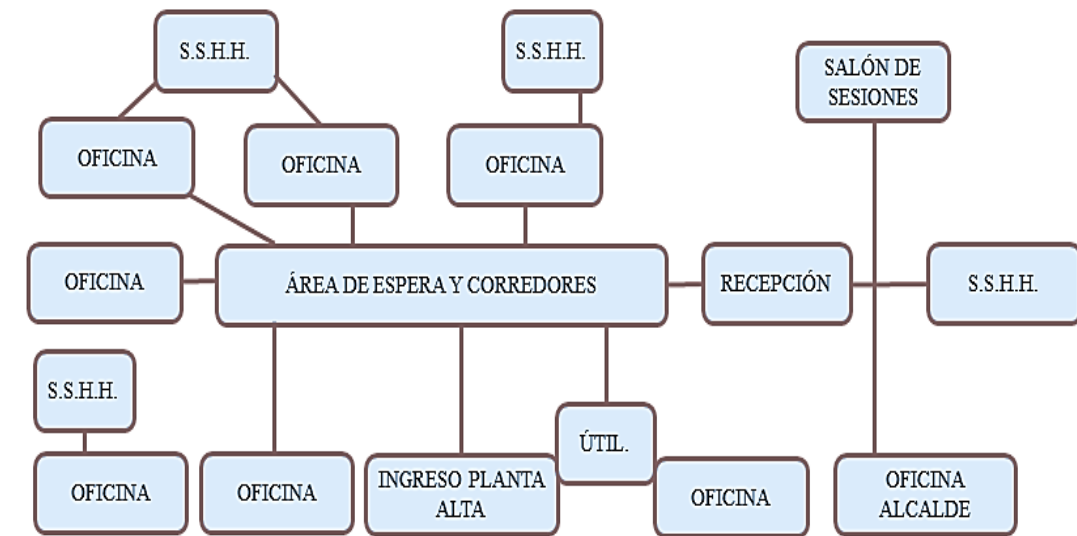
S.S.H.H.

S.S.H.H.

SALÓN DE SESIONES

OFICINA

OFICINA

OFICINA

OFICINA

ÁREA DE ESPERA Y CORREDORES

RECEPCIÓN

S.S.H.H.

S.S.H.H.

ÚTIL.

OFICINA

OFICINA

INGRESO PLANTA ALTA

OFICINA

OFICINA ALCALDE